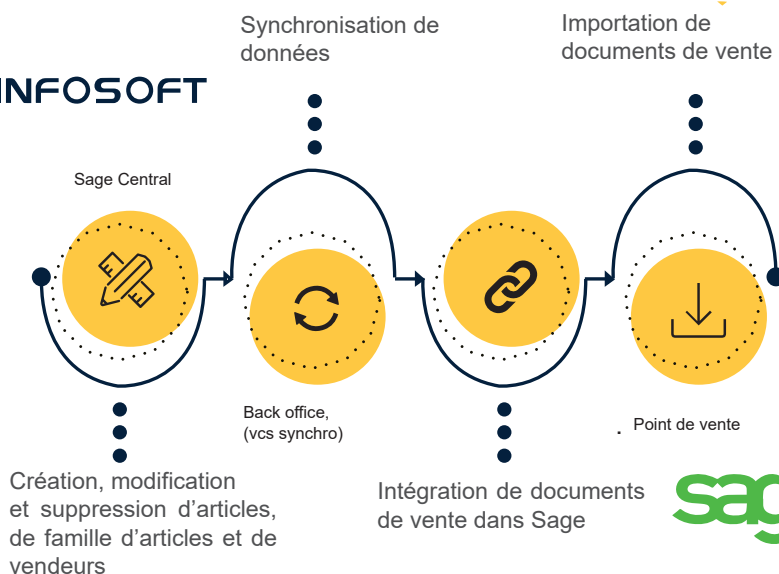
Synchronisation de données

Importation de documents de vente

INFOSOFT

Sage Central

Back office, (vcs synchro)

Point de vente

Création, modification et suppression d'articles, de famille d'articles et de vendeurs

Intégration de documents de vente dans Sage

sag